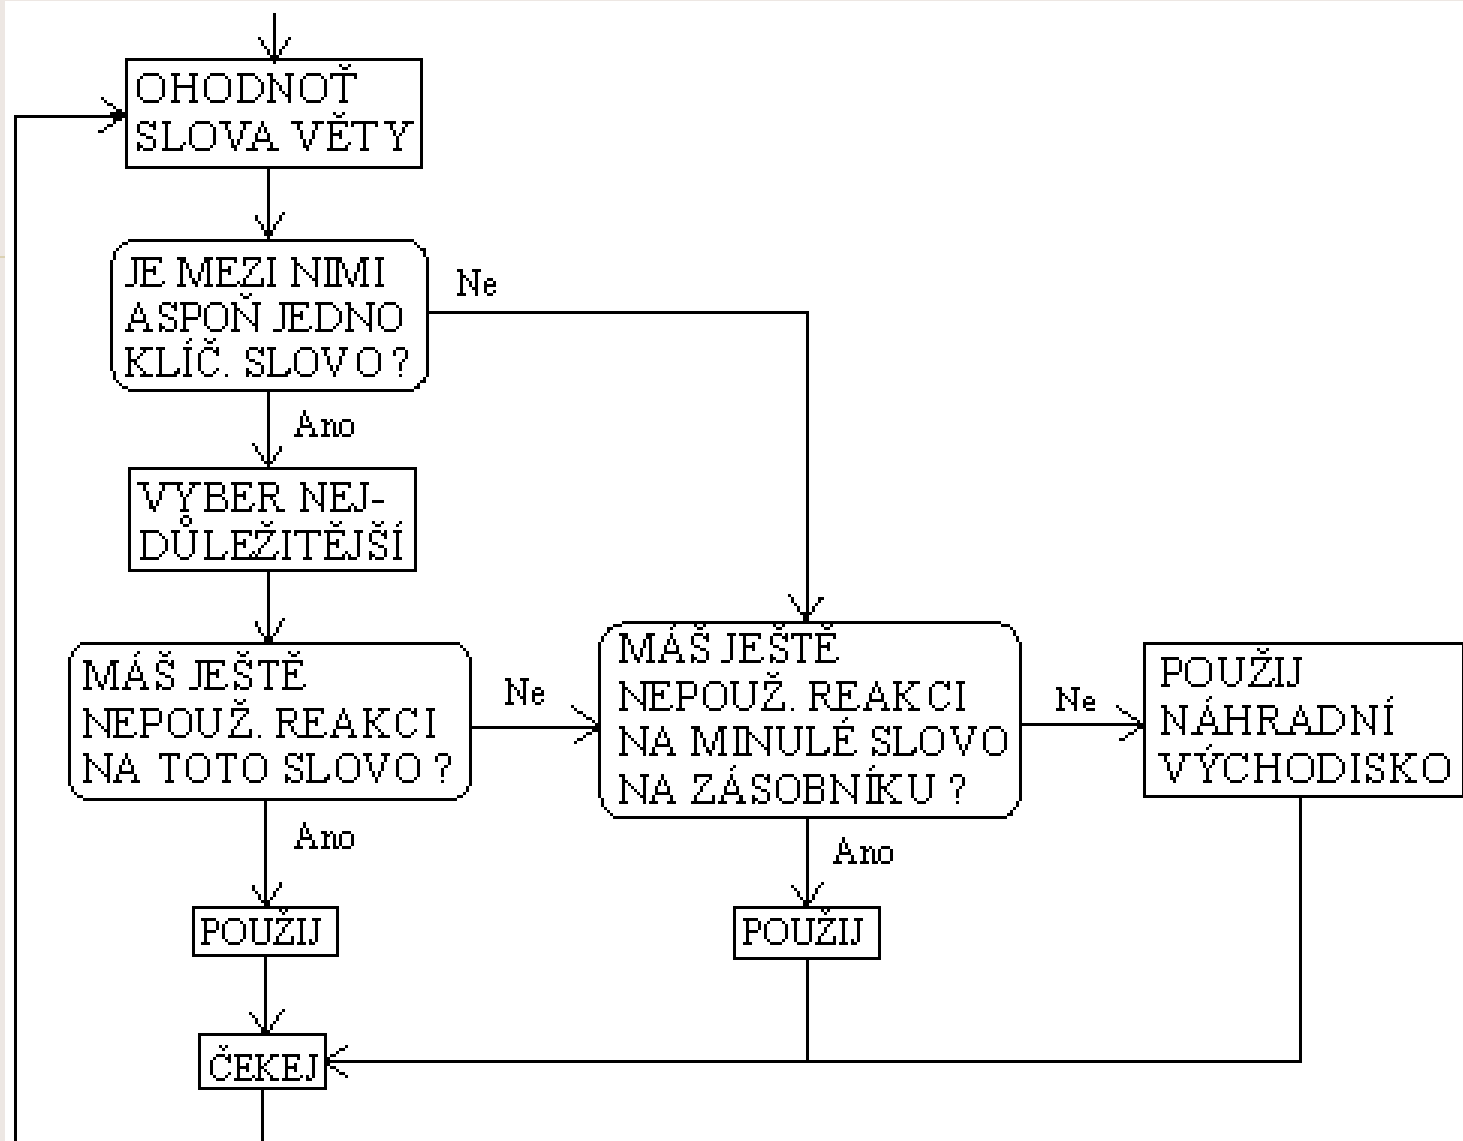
OHODNOŤ SLOVA VĚTY

JE MEZI NIMI ASPOŇ JEDNO KLÍČ. SLOVO ?

Ne

Ano

VYBER NEJDŮLEŽITĚJŠÍ

MÁŠ JEŠTĚ NEPOUŽ. REAKCI NA TOTO SLOVO ?

Ne

MÁŠ JEŠTĚ NEPOUŽ. REAKCI NA MINULÉ SLOVO NA ZÁSOBNÍKU ?

Ne

POUŽIJ NÁHRADNÍ VÝCHODISKO

Ano

Ano

POUŽIJ

POUŽIJ

ČEKEJ